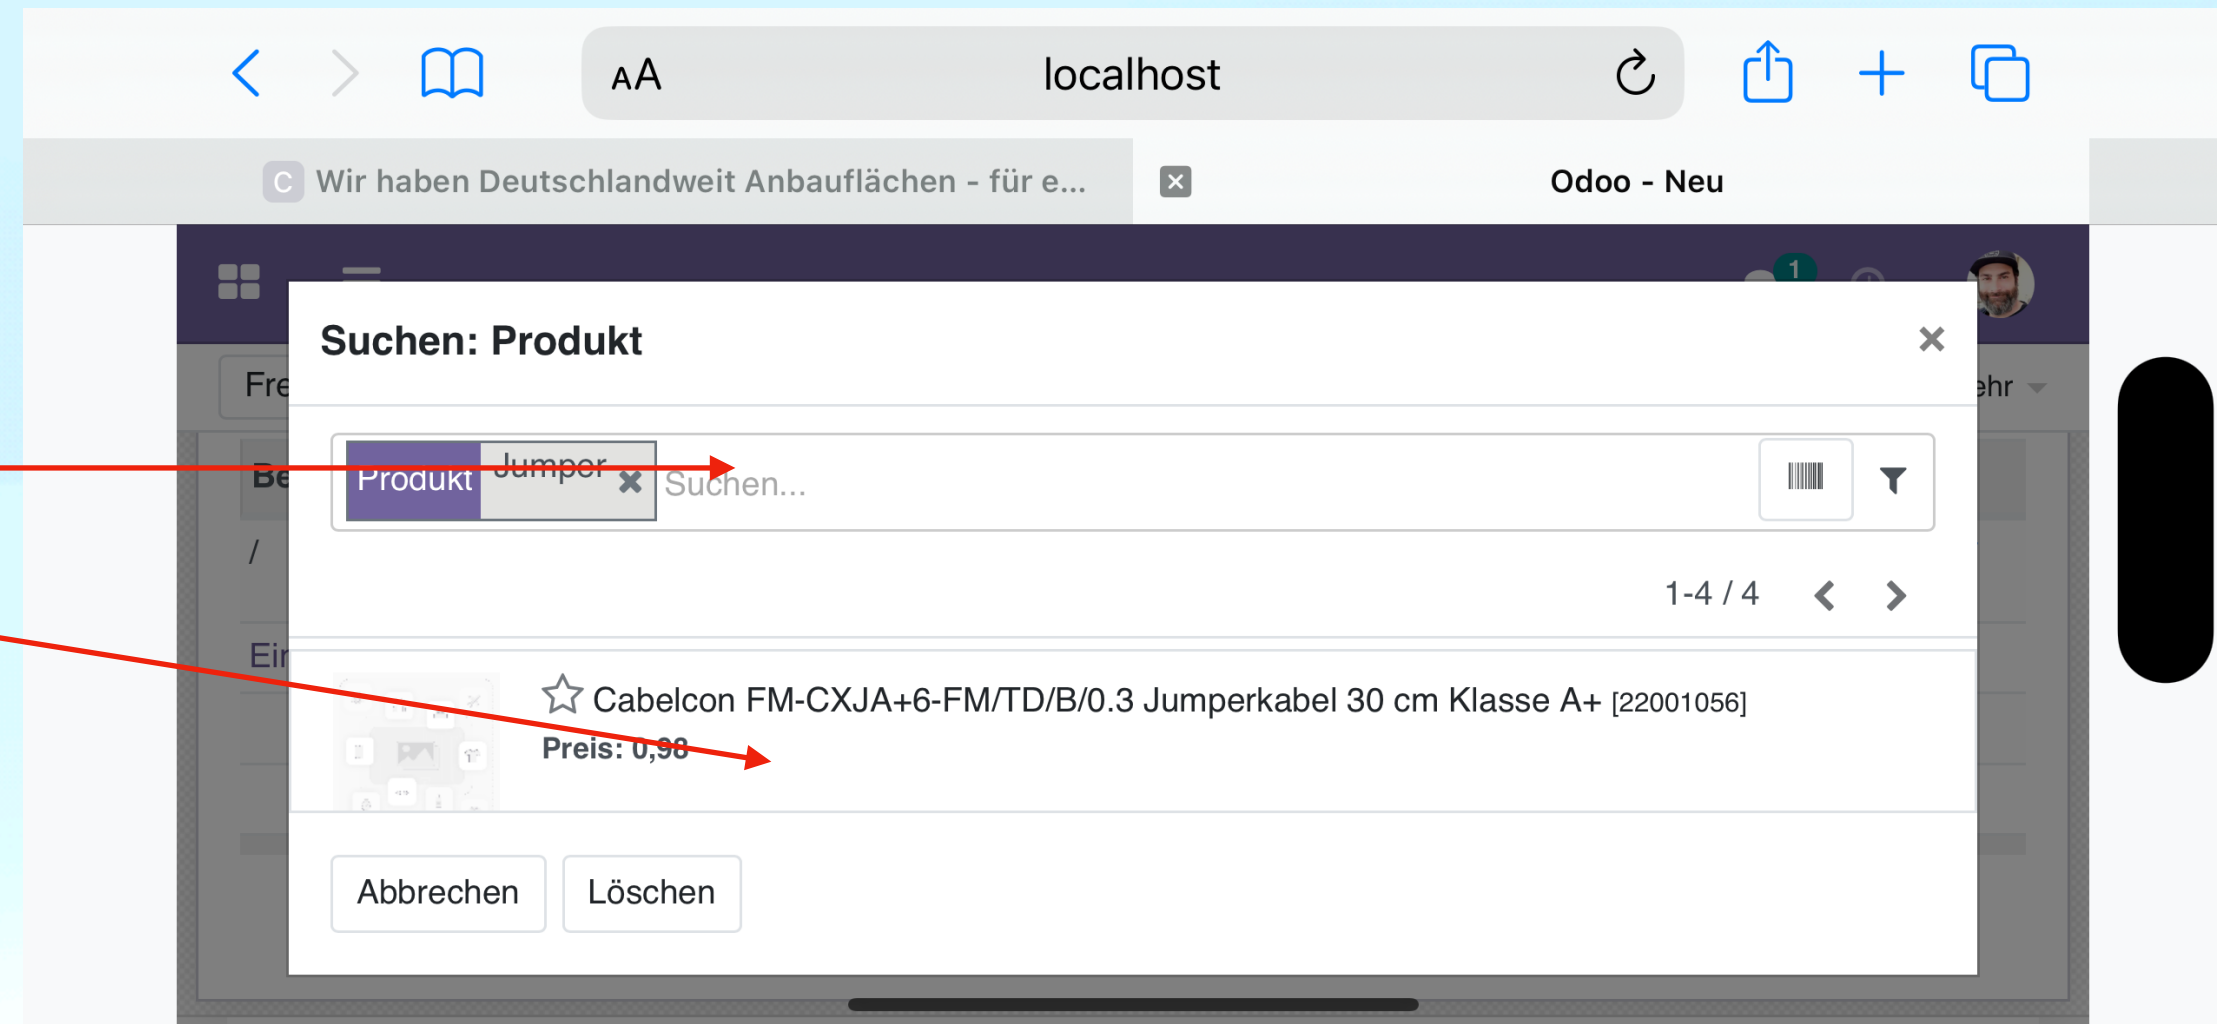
AA localhost

C Wir haben Deutschlandweit Anbauflächen - für e...

Odoo - Neu

1

Fre

ehr

Be

/

Ein

Suchen: Produkt

Produkt Jumper

Suchen...

1-4 / 4

Cabelcon FM-CXJA+6-FM/TD/B/0.3 Jumperkabel 30 cm Klasse A+ [22001056]

Preis: 0,98

Abbrechen Löschen